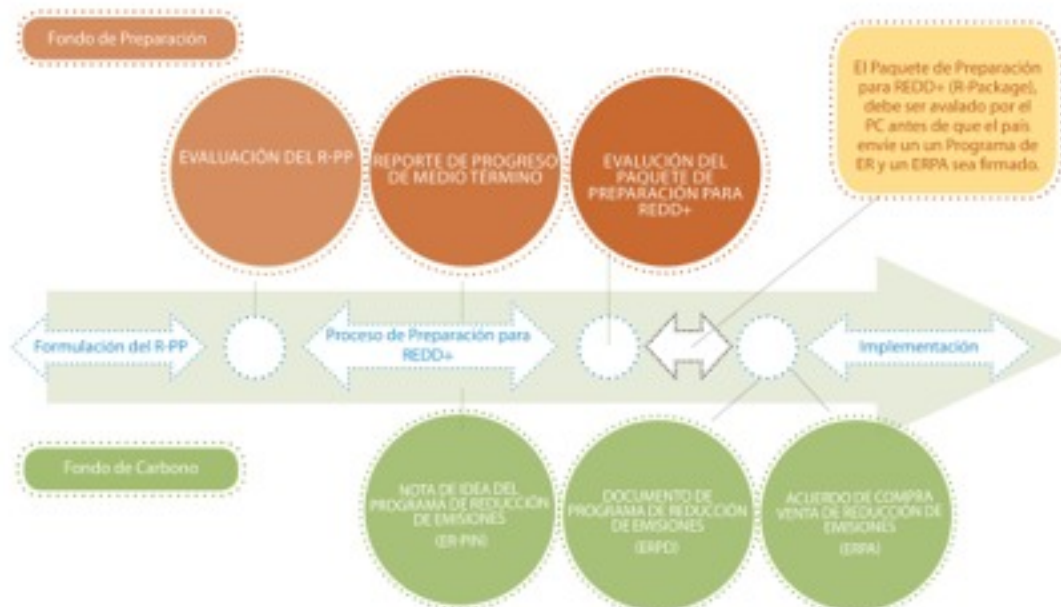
Fondo de Preparación

El Paquete de Preparación para REDD+ (R-Package), debe ser avalado por el PC antes de que el país envíe un un Programa de ER y un ERPA sea firmado.

EVALUACIÓN DEL R-PP

REPORTE DE PROGRESO DE MEDIO TÉRMINO

EVALUCIÓN DEL PAQUETE DE PREPARACIÓN PARA REDD+

Formulación del R-PP

Proceso de Preparación para REDD+

Implementación

Fondo de Carbono

NOTA DE IDEA DEL PROGRAMA DE REDUCCIÓN DE EMISIONES (ER-PIN)

DOCUMENTO DE PROGRAMA DE REDUCCIÓN DE EMISIONES (ERPD)

ACUERDO DE COMPRA VENTA DE REDUCCIÓN DE EMISIONES (ERPA)